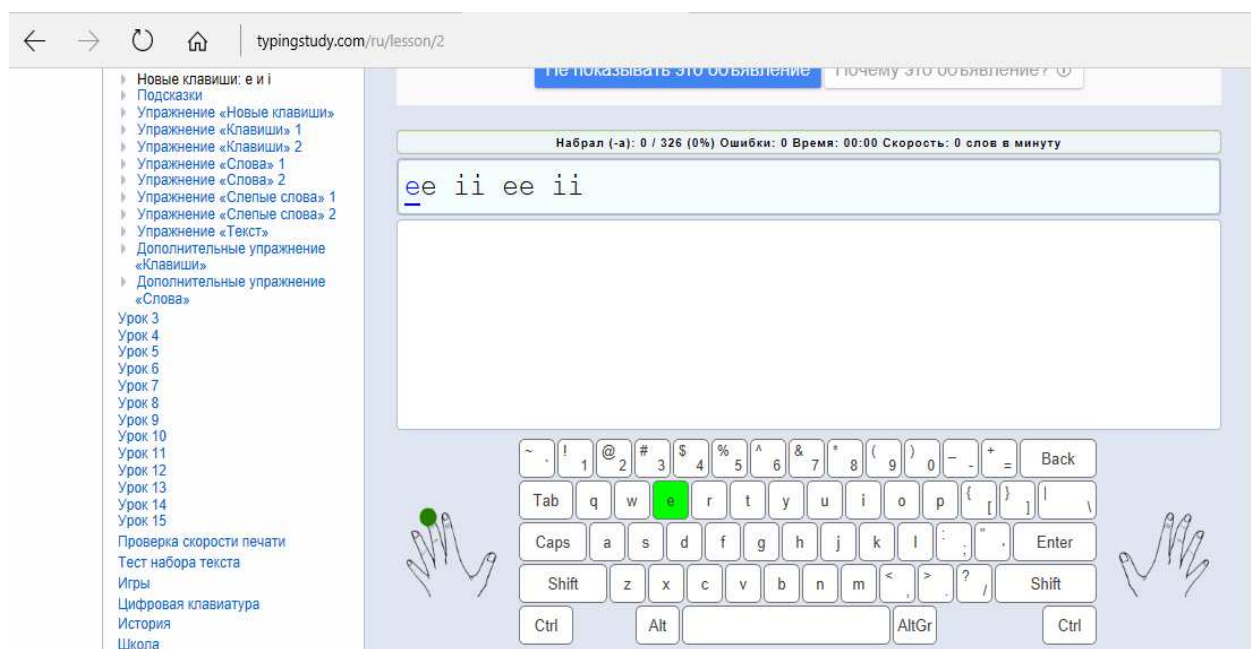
typingstudy.com/ru/lesson/2

Новые клавиши: e и i
Подсказки
Упражнение «Новые клавиши»
Упражнение «Клавиши» 1
Упражнение «Клавиши» 2
Упражнение «Слова» 1
Упражнение «Слова» 2
Упражнение «Слепые слова» 1
Упражнение «Слепые слова» 2
Упражнение «Текст»
Дополнительные упражнение «Клавиши»
Дополнительные упражнение «Слова»
Урок 3
Урок 4
Урок 5
Урок 6
Урок 7
Урок 8
Урок 9
Урок 10
Урок 11
Урок 12
Урок 13
Урок 14
Урок 15
Проверка скорости печати
Тест набора текста
Игры
Цифровая клавиатура
История
Школа

Не показывать это объявление Почему это объявление?

Набрал (-а): 0 / 326 (0%) Ошибки: 0 Время: 00:00 Скорость: 0 слов в минуту

ee ii ee ii

~ ` ! 1 @ 2 # 3 $ 4 % 5 ^ 6 & 7 * 8 ( 9 ) 0 _ - + = Back
Tab q w e r t y u i o p { [ } ] | \
Caps a s d f g h j k l : ; " ' Enter
Shift z x c v b n m < , > . ? / Shift
Ctrl Alt AltGr Ctrl